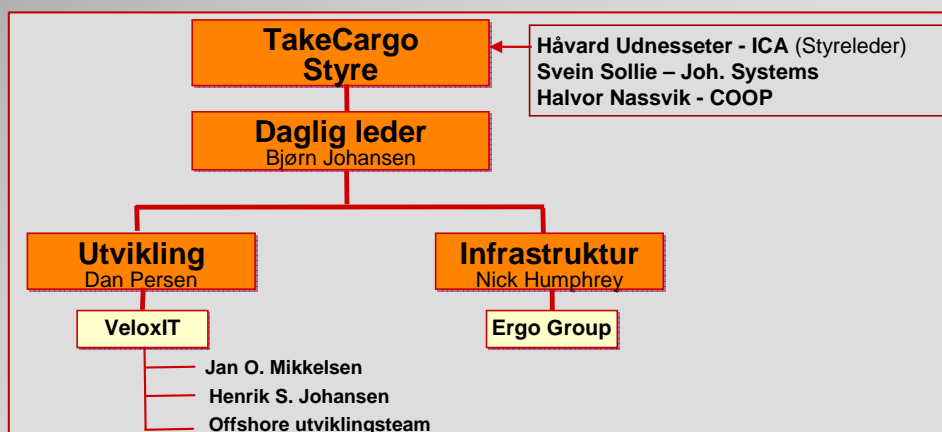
TakeCargo
Styre

Håvard Udnesseter - ICA (Styreleder)
Svein Sollie – Joh. Systems
Halvor Nassvik - COOP

Daglig leder
Bjørn Johansen

Utvikling
Dan Persen

Infrastruktur
Nick Humphrey

VeloxIT

Ergo Group

Jan O. Mikkelsen
Henrik S. Johansen
Offshore utviklingsteam